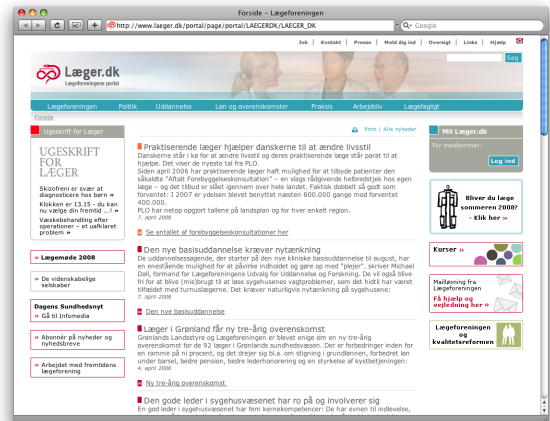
Forside - Lægeforeningen

http://www.laeger.dk/portal/page/portal/LAEGERDK/LAEGER_DK

Google

Job | Kontakt | Presse | Meld dig ind | Oversigt | Links | Hjælp

Læger.dk
Lægeforeningens portal

Søg

Lægeforeningen | Politik | Uddannelse | Løn og overenskomster | Praksis | Arbejdsliv | Lægefagligt

Forside

Ugeskrift for Læger

UGESKRIFT FOR LÆGER

Skizofreni er svær at diagnosticere hos børn »

Klokken er 13.15 - du kan nu vælge din fremtid ...! »

Væskebehandling efter operationer – et uafklaret problem »

» Lægemøde 2008

» De videnskabelige selskaber

Dagens Sundhedsnyt
» Gå til Infomedia

» Abonnér på nyheder og nyhedsbreve

» Arbejdet med fremtidens lægeforening

Print | Alle nyheder

Praktiserende læger hjælper danskerne til at ændre livsstil
Danskerne står i kø for at ændre livsstil og deres praktiserende læge står parat til at hjælpe. Det viser de nyeste tal fra PLO.
Siden april 2006 har praktiserende læger haft mulighed for at tilbyde patienter den såkaldte "Aftalt Forebyggelseskonsultation" – en slags rådgivende helbredstjek hos egen læge – og det tilbud er slået igennem over hele landet. Faktisk dobbelt så godt som forventet: I 2007 er ydelsen blevet benyttet næsten 800.000 gange mod forventet 400.000.
PLO har netop opgjort tallene på landsplan og for hver enkelt region.
7. april 2008

Se antallet af forebyggelseskonsultationer her

Den nye basisuddannelse kræver nytænkning
De uddannelsessøgende, der starter på den nye kliniske basisuddannelse til august, har en enestående mulighed for at påvirke indholdet og gøre op med "plejer", skriver Michael Dall, formand for Lægeforeningens Udvalg for Uddannelse og Forskning. De vil også blive fri for at blive (mis)brugt til at løse sygehusenes vagtproblemer, som det hidtil har været tilfældet med turnuslægerne. Det kræver naturligvis nytænkning på sygehusene:
7. april 2008

Den nye basisuddannelse

Læger i Grønland får ny tre-årig overenskomst
Grønlands Landsstyre og Lægeforeningen er blevet enige om en ny tre-årig overenskomst for de 92 læger i Grønlands sundhedsvæsen. Der er forbedringer inden for en ramme på ni procent, og det drejer sig bl.a. om stigning i grundlønnen, forbedret løn under barsel, bedre pension, bedre lederhonorering og en styrkelse af kystbetjeningen:
4. april 2008

Ny tre-årig overenskomst

Den gode leder i sygehusvæsenet har ro på og involverer sig
En god leder i sygehusvæsenet har fem kernekompetencer: De har evnen til indlevelse,

Mit Læger.dk

For medlemmer:

Log ind

Bliver du læge sommeren 2008?
- Klik her »

Kurser »

Mailåbning fra Lægeforeningen
Få hjælp og vejledning her »

Lægeforeningen og kvalitetsreformen »